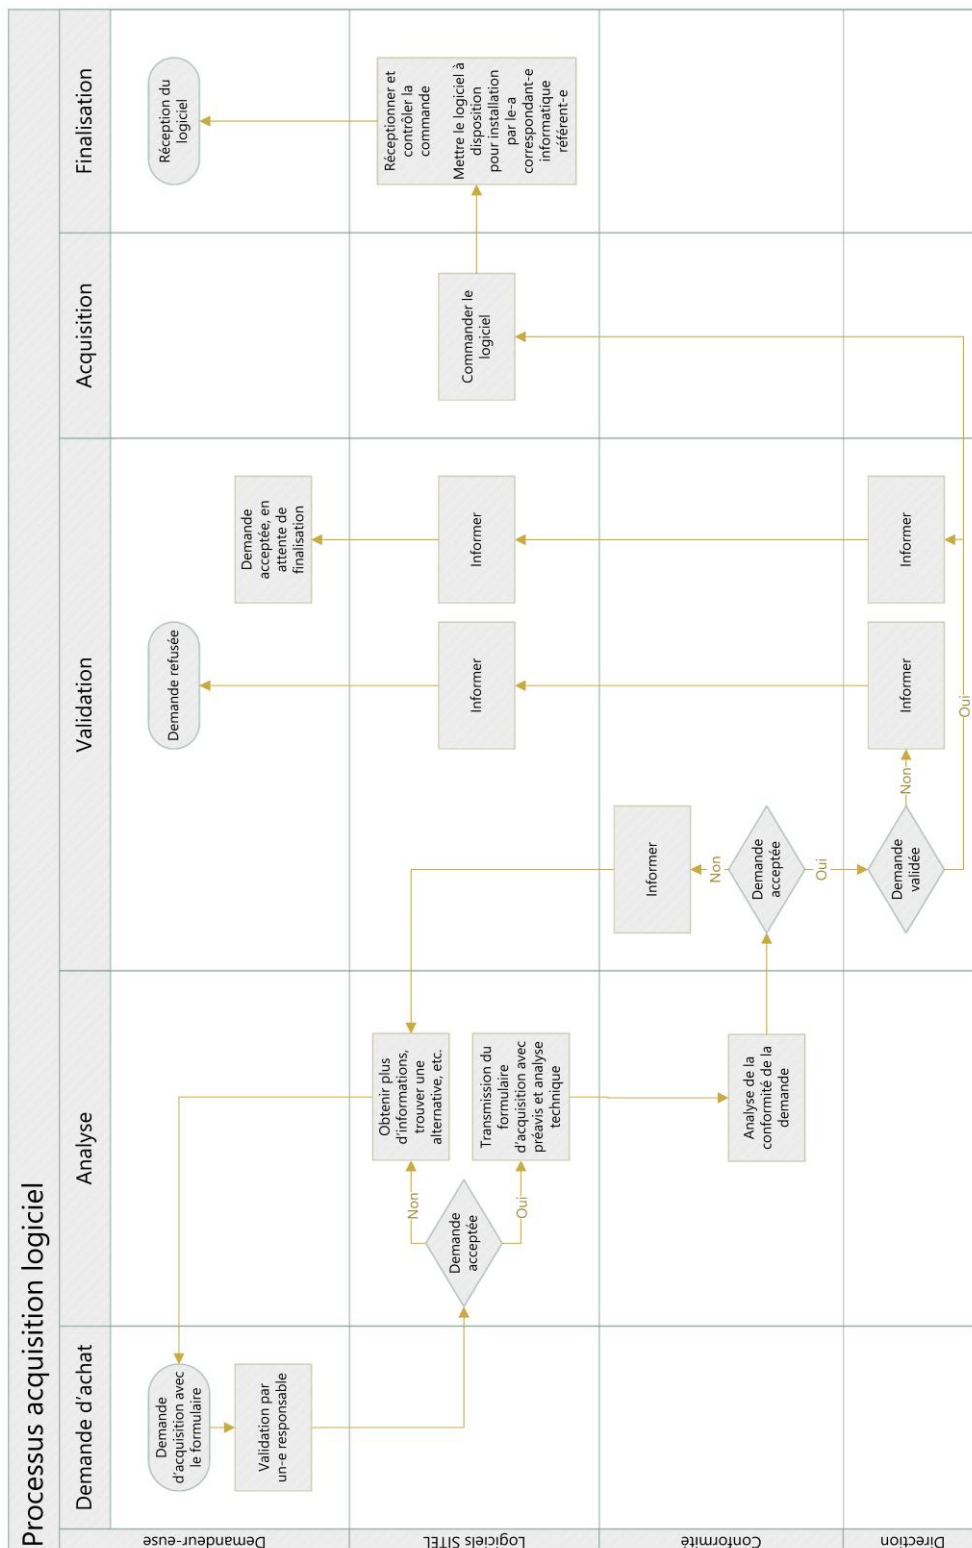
Processus acquisition logiciel

Demande d'achat

Analyse

Validation

Acquisition

Finalisation

Demandeur-euse

Logiciels SITEL

Conformité

Direction

Demande d'acquisition avec le formulaire

Validation par un-e responsable

Demande acceptée

Non

Oui

Obtenir plus d'informations, trouver une alternative, etc.

Transmission du formulaire d'acquisition avec préavis et analyse technique

Analyse de la conformité de la demande

Demande acceptée

Non

Oui

Informer

Demande validée

Non

Oui

Informer

Informer

Demande refusée

Informer

Informer

Demande acceptée, en attente de finalisation

Commander le logiciel

Réceptionner et contrôler la commande

Mettre le logiciel à disposition pour installation par le-a correspondant-e informatique référent-e

Réception du logiciel